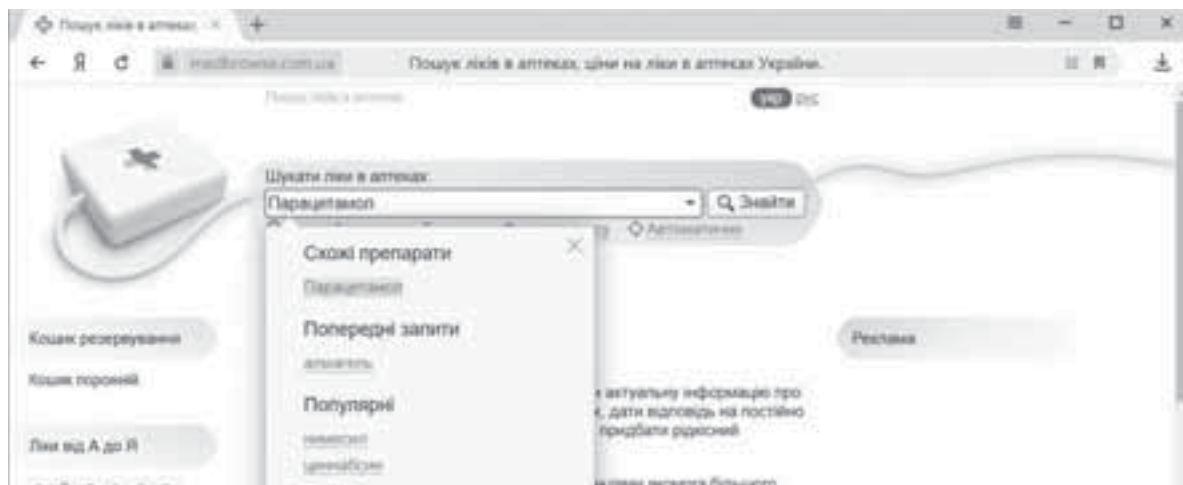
Пошук ліків в аптеках ×

Я

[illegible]

Пошук ліків в аптеках, ціни на ліки в аптеках України.

Пошук ліків в аптеках

УКР РУС

Шукати ліки в аптеках

Парацетамол

Знайти

Автоматично

Схожі препарати

Парацетамол

Попередні запити

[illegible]

Популярні

німесил

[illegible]

Кошик резервування

Кошик порожній

Ліки від А до Я

Реклама

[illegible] актуальну інформацію про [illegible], дати відповідь на постійно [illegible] придбати рідкісний

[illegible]